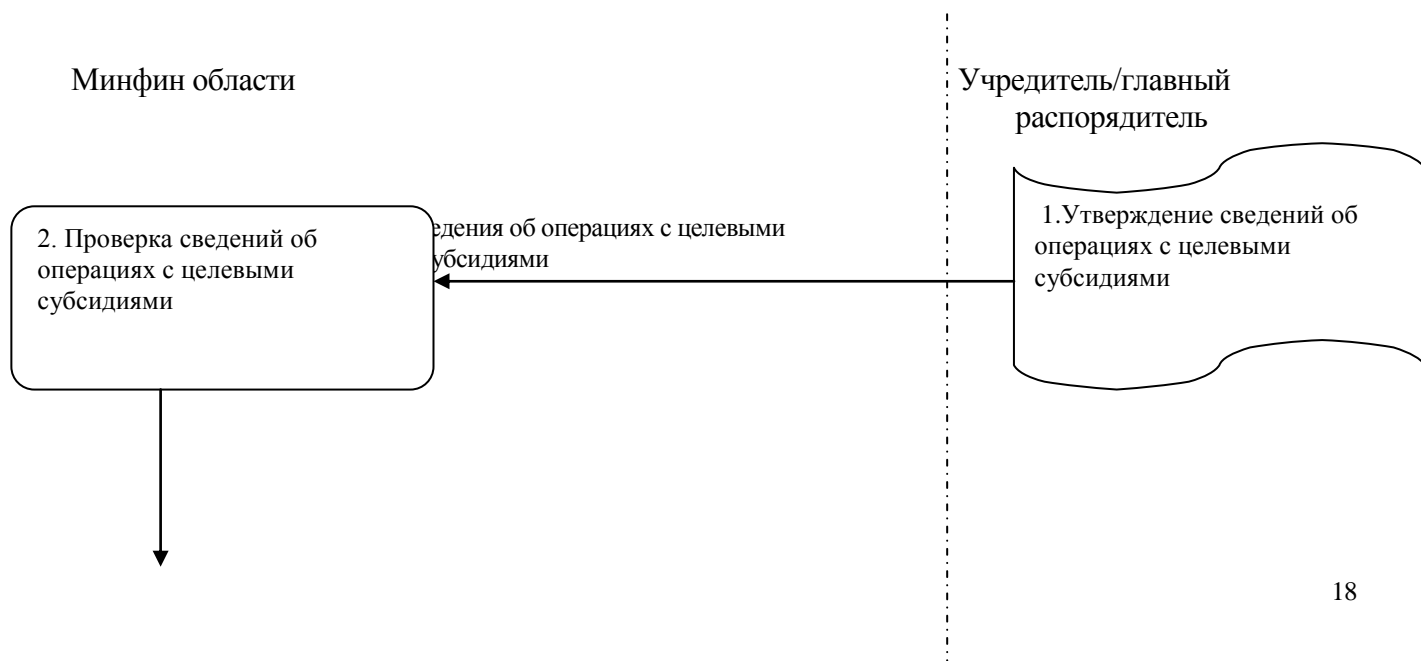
Минфин области

Учредитель/главный распорядитель

1.Утверждение сведений об операциях с целевыми субсидиями

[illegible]едения об операциях с целевыми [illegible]убсидиями

2. Проверка сведений об операциях с целевыми субсидиями

18